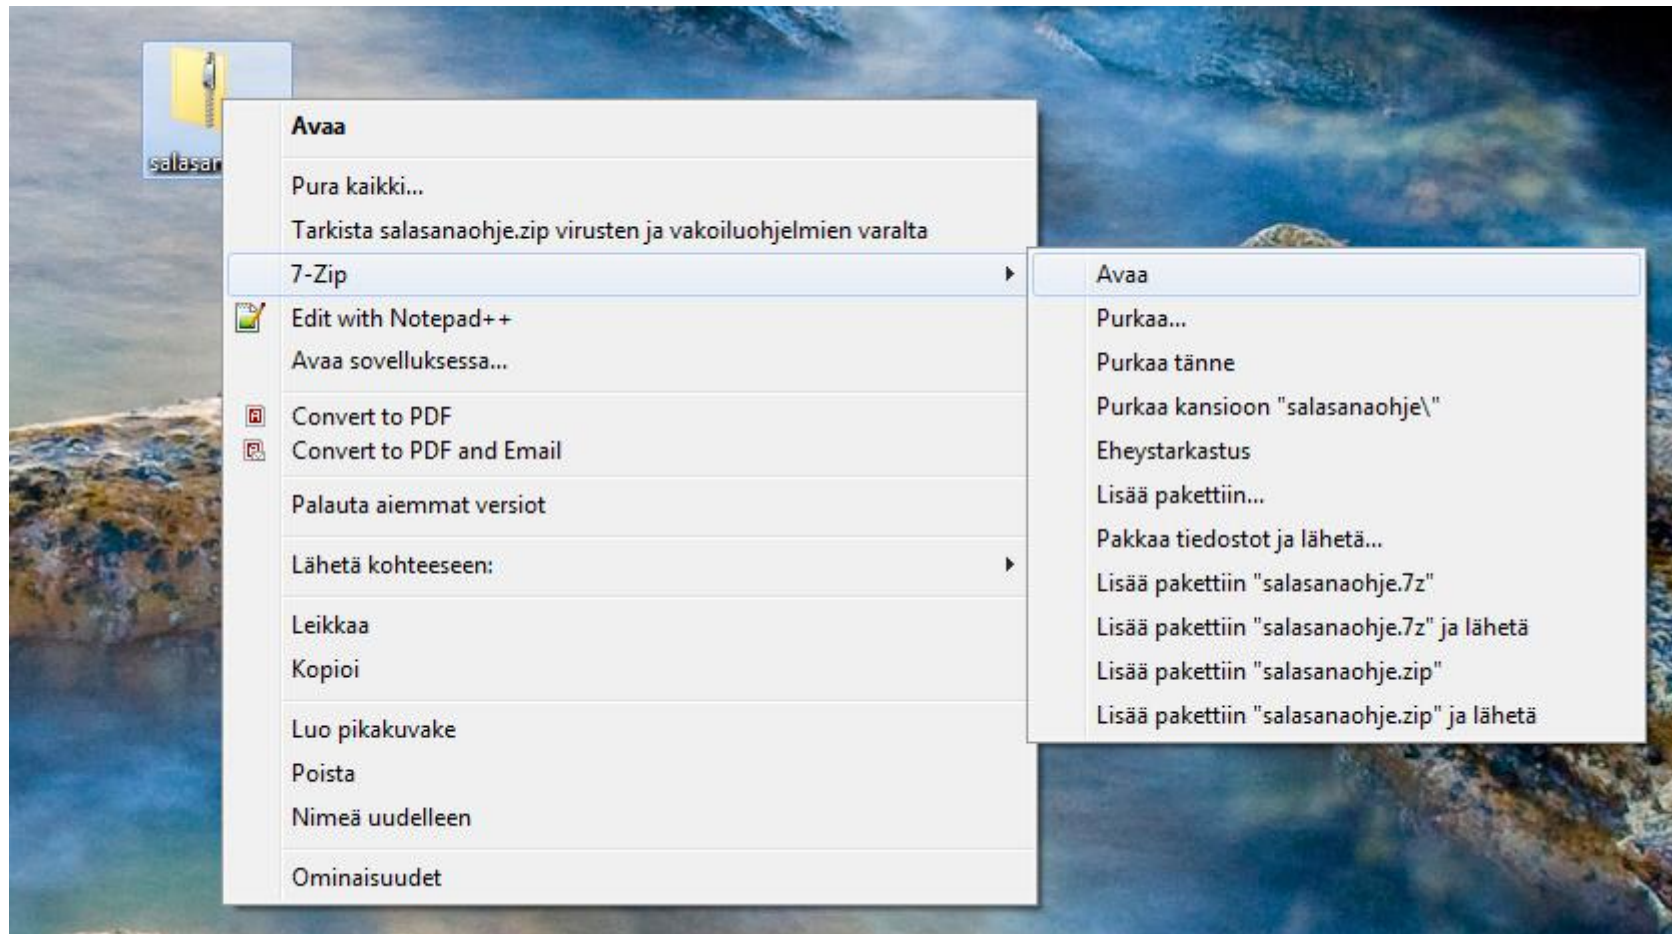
salasar

Avaa

Pura kaikki...

Tarkista salasanaohje.zip virusten ja vakoiluohjelmien varalta

7-Zip

Edit with Notepad++

Avaa sovelluksessa...

Convert to PDF

Convert to PDF and Email

Palauta aiemmat versiot

Lähetä kohteeseen:

Leikkaa

Kopioi

Luo pikakuvake

Poista

Nimeä uudelleen

Ominaisuudet

Avaa

Purkaa...

Purkaa tänne

Purkaa kansioon "salasanaohje\"

Eheystarkastus

Lisää pakettiin...

Pakkaa tiedostot ja lähetä...

Lisää pakettiin "salasanaohje.7z"

Lisää pakettiin "salasanaohje.7z" ja lähetä

Lisää pakettiin "salasanaohje.zip"

Lisää pakettiin "salasanaohje.zip" ja lähetä